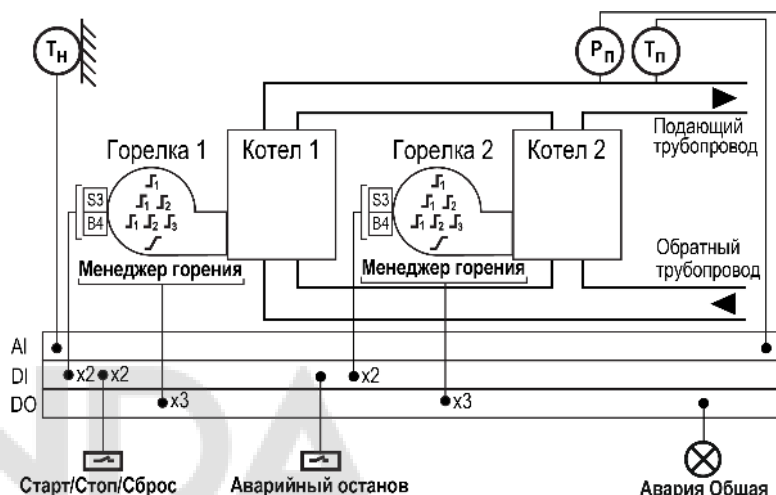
$T_Н$

$P_П$ $T_П$

Подающий трубопровод

Горелка 1 Котел 1

Горелка 2 Котел 2

S3
B4

$\text{Г}_1$
$\text{Г}_1$ $\text{Г}_2$
$\text{Г}_1$ $\text{Г}_2$ $\text{Г}_3$

S3
B4

$\text{Г}_1$
$\text{Г}_1$ $\text{Г}_2$
$\text{Г}_1$ $\text{Г}_2$ $\text{Г}_3$

Менеджер горения

Менеджер горения

Обратный трубопровод

AI
DI
DO

x2 x2 x2
x3 x3

Старт/Стоп/Сброс

Аварийный останов

Авария Общая